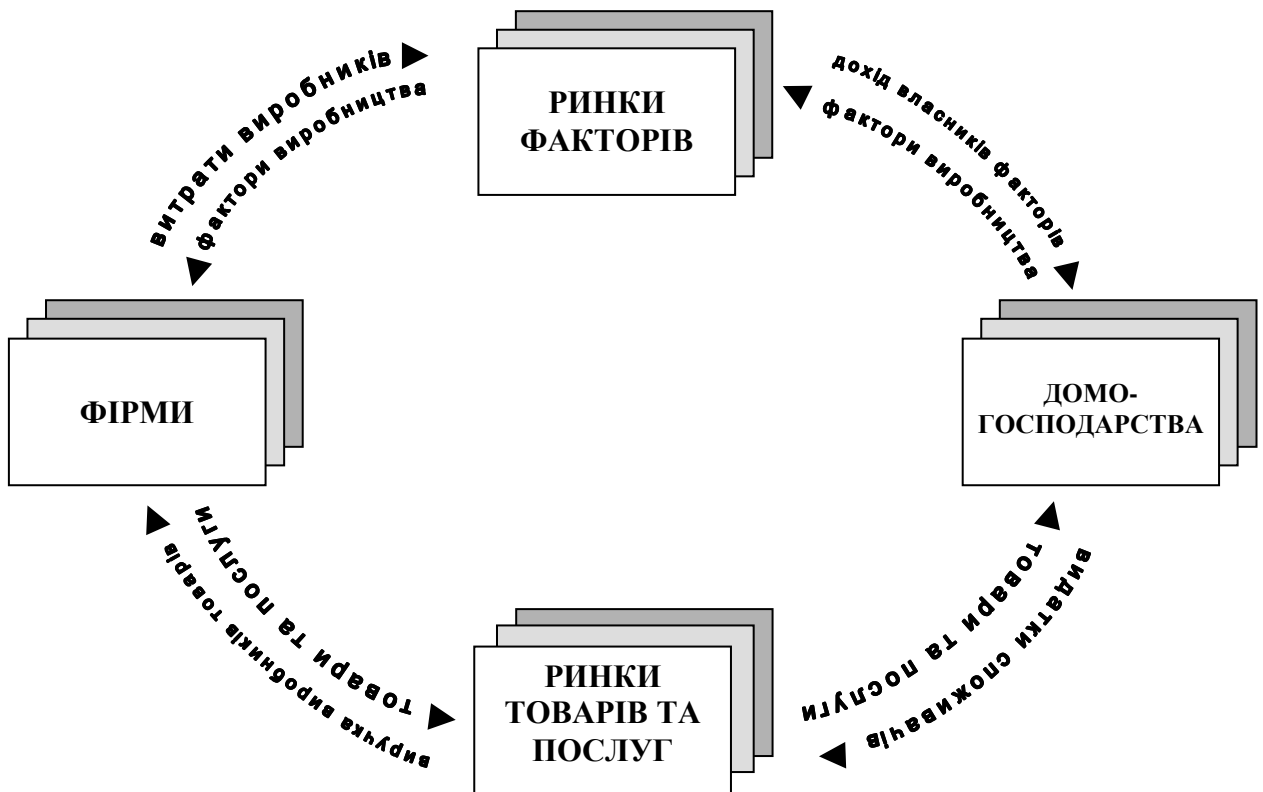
витрати виробників

фактори виробництва

РИНКИ ФАКТОРІВ

дохід власників факторів

фактори виробництва

ФІРМИ

ДОМОГОСПОДАРСТВА

товари та послуги

виручка виробників товарів

РИНКИ ТОВАРІВ ТА ПОСЛУГ

видатки споживачів

товари та послуги